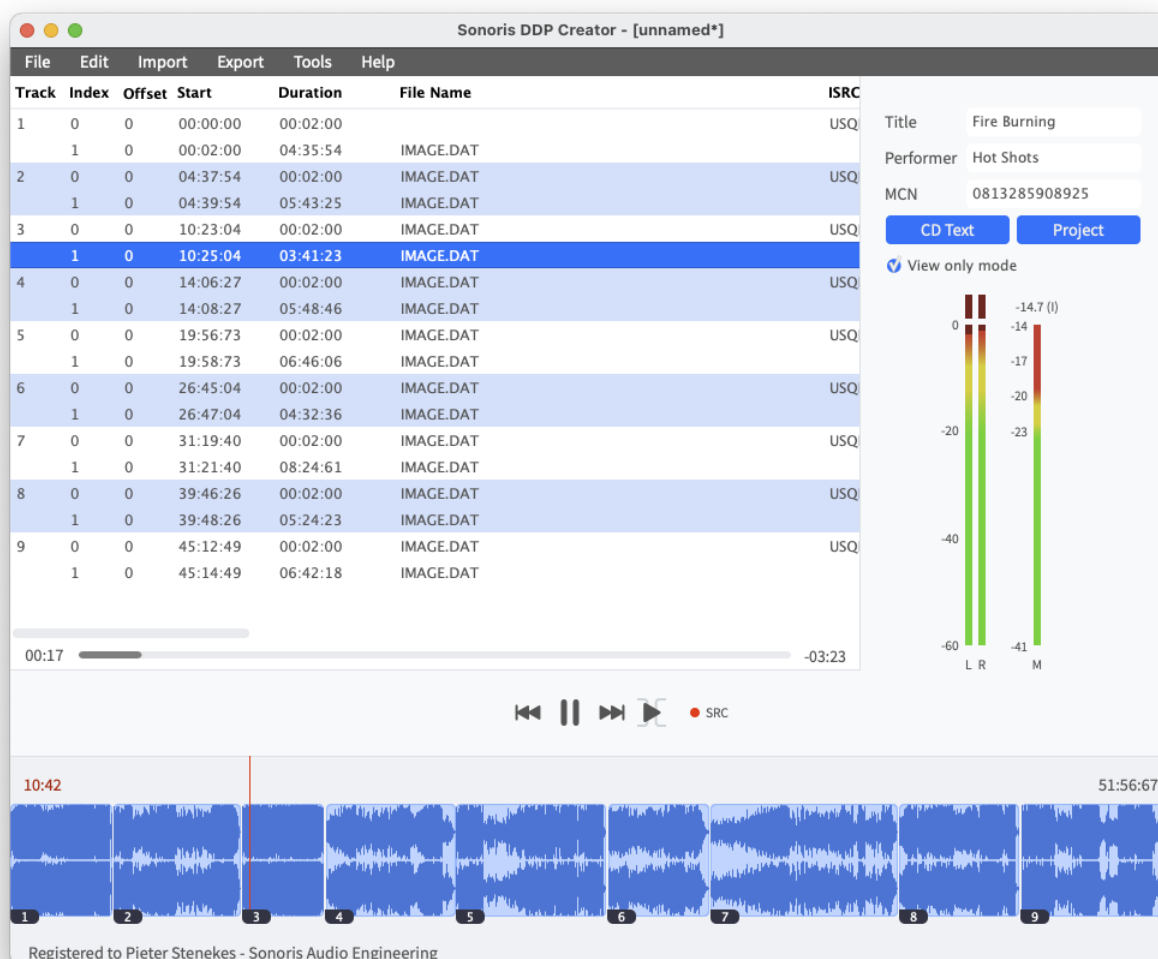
Sonoris DDP Creator - [unnamed*]

File Edit Import Export Tools Help

| Track | Index | Offset | Start | Duration | File Name | ISRC |
|---|---|---|---|---|---|---|
| 1 | 0 | 0 | 00:00:00 | 00:02:00 | | USQ |
| | 1 | 0 | 00:02:00 | 04:35:54 | IMAGE.DAT | |
| 2 | 0 | 0 | 04:37:54 | 00:02:00 | IMAGE.DAT | USQ |
| | 1 | 0 | 04:39:54 | 05:43:25 | IMAGE.DAT | |
| 3 | 0 | 0 | 10:23:04 | 00:02:00 | IMAGE.DAT | USQ |
| | 1 | 0 | 10:25:04 | 03:41:23 | IMAGE.DAT | |
| 4 | 0 | 0 | 14:06:27 | 00:02:00 | IMAGE.DAT | USQ |
| | 1 | 0 | 14:08:27 | 05:48:46 | IMAGE.DAT | |
| 5 | 0 | 0 | 19:56:73 | 00:02:00 | IMAGE.DAT | USQ |
| | 1 | 0 | 19:58:73 | 06:46:06 | IMAGE.DAT | |
| 6 | 0 | 0 | 26:45:04 | 00:02:00 | IMAGE.DAT | USQ |
| | 1 | 0 | 26:47:04 | 04:32:36 | IMAGE.DAT | |
| 7 | 0 | 0 | 31:19:40 | 00:02:00 | IMAGE.DAT | USQ |
| | 1 | 0 | 31:21:40 | 08:24:61 | IMAGE.DAT | |
| 8 | 0 | 0 | 39:46:26 | 00:02:00 | IMAGE.DAT | USQ |
| | 1 | 0 | 39:48:26 | 05:24:23 | IMAGE.DAT | |
| 9 | 0 | 0 | 45:12:49 | 00:02:00 | IMAGE.DAT | USQ |
| | 1 | 0 | 45:14:49 | 06:42:18 | IMAGE.DAT | |

00:17 -03:23

Title Fire Burning
Performer Hot Shots
MCN 0813285908925
CD Text Project
View only mode

-14.7 (I)
0 -20 -40 -60
-14 -17 -20 -23 -41
L R M

SRC

10:42 51:56:67

1 2 3 4 5 6 7 8 9

Registered to Pieter Stenekes - Sonoris Audio Engineering